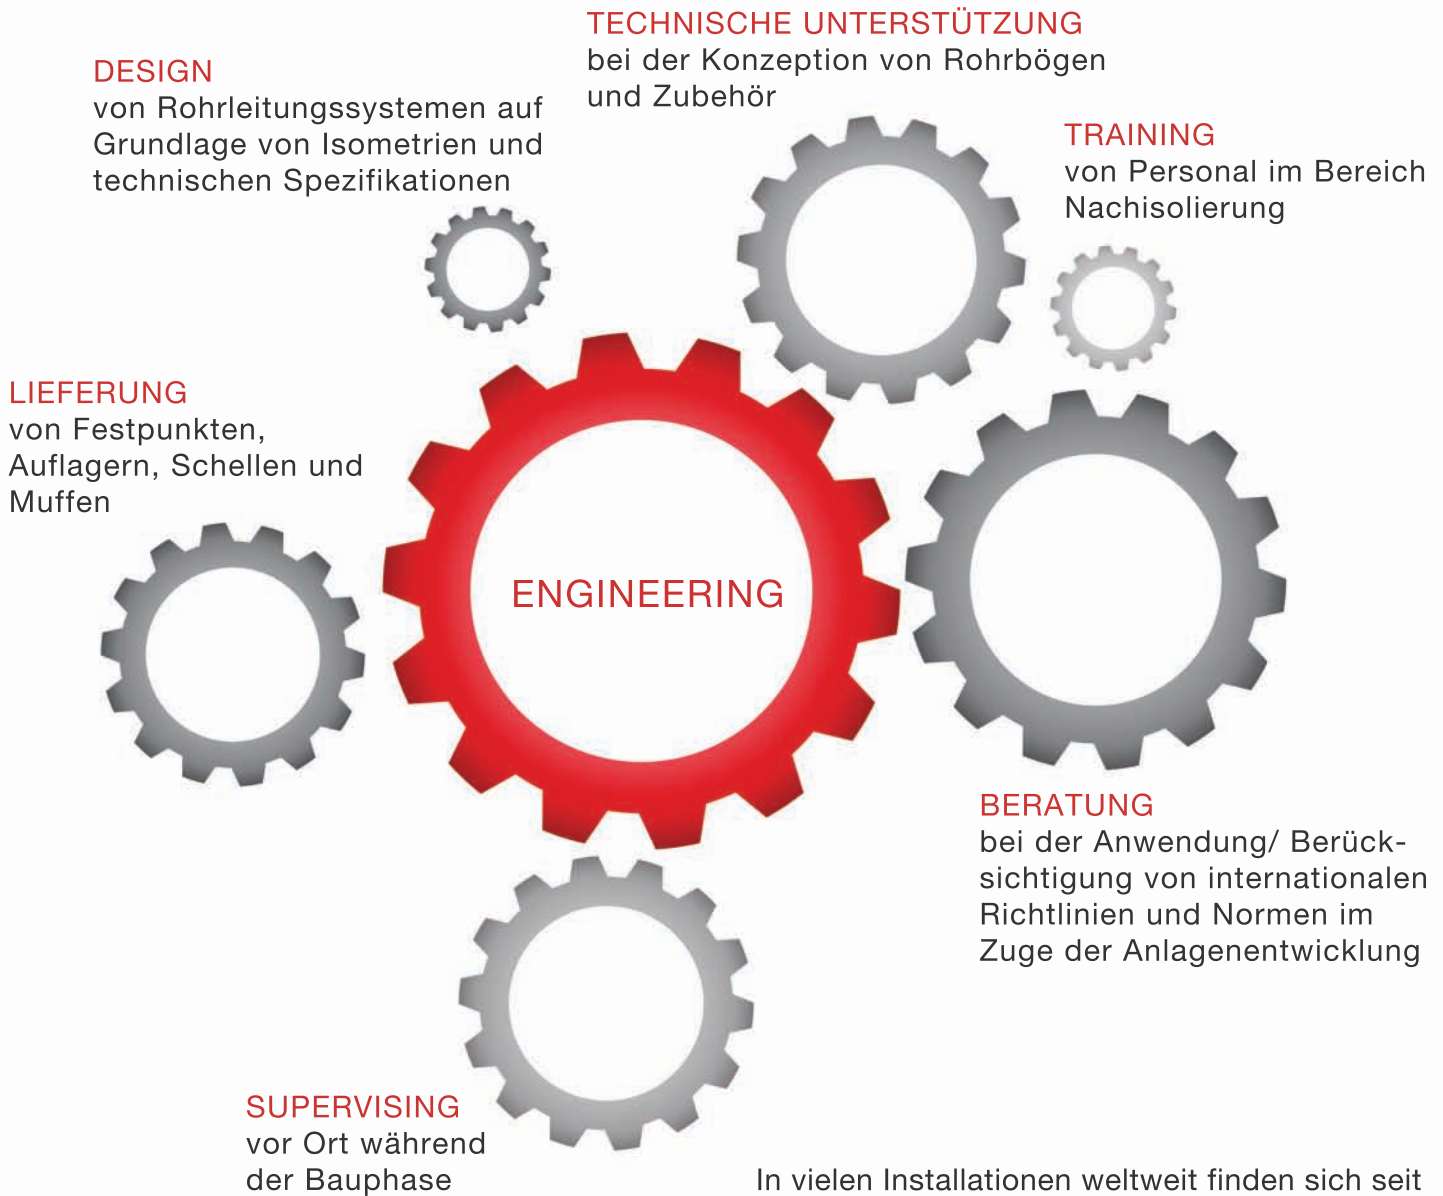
TECHNISCHE UNTERSTÜTZUNG
bei der Konzeption von Rohrbögen und Zubehör

DESIGN
von Rohrleitungssystemen auf Grundlage von Isometrien und technischen Spezifikationen

TRAINING
von Personal im Bereich Nachisolierung

LIEFERUNG
von Festpunkten, Auflagern, Schellen und Muffen

ENGINEERING

BERATUNG
bei der Anwendung/ Berücksichtigung von internationalen Richtlinien und Normen im Zuge der Anlagenentwicklung

SUPERVISING
vor Ort während der Bauphase

In vielen Installationen weltweit finden sich seit